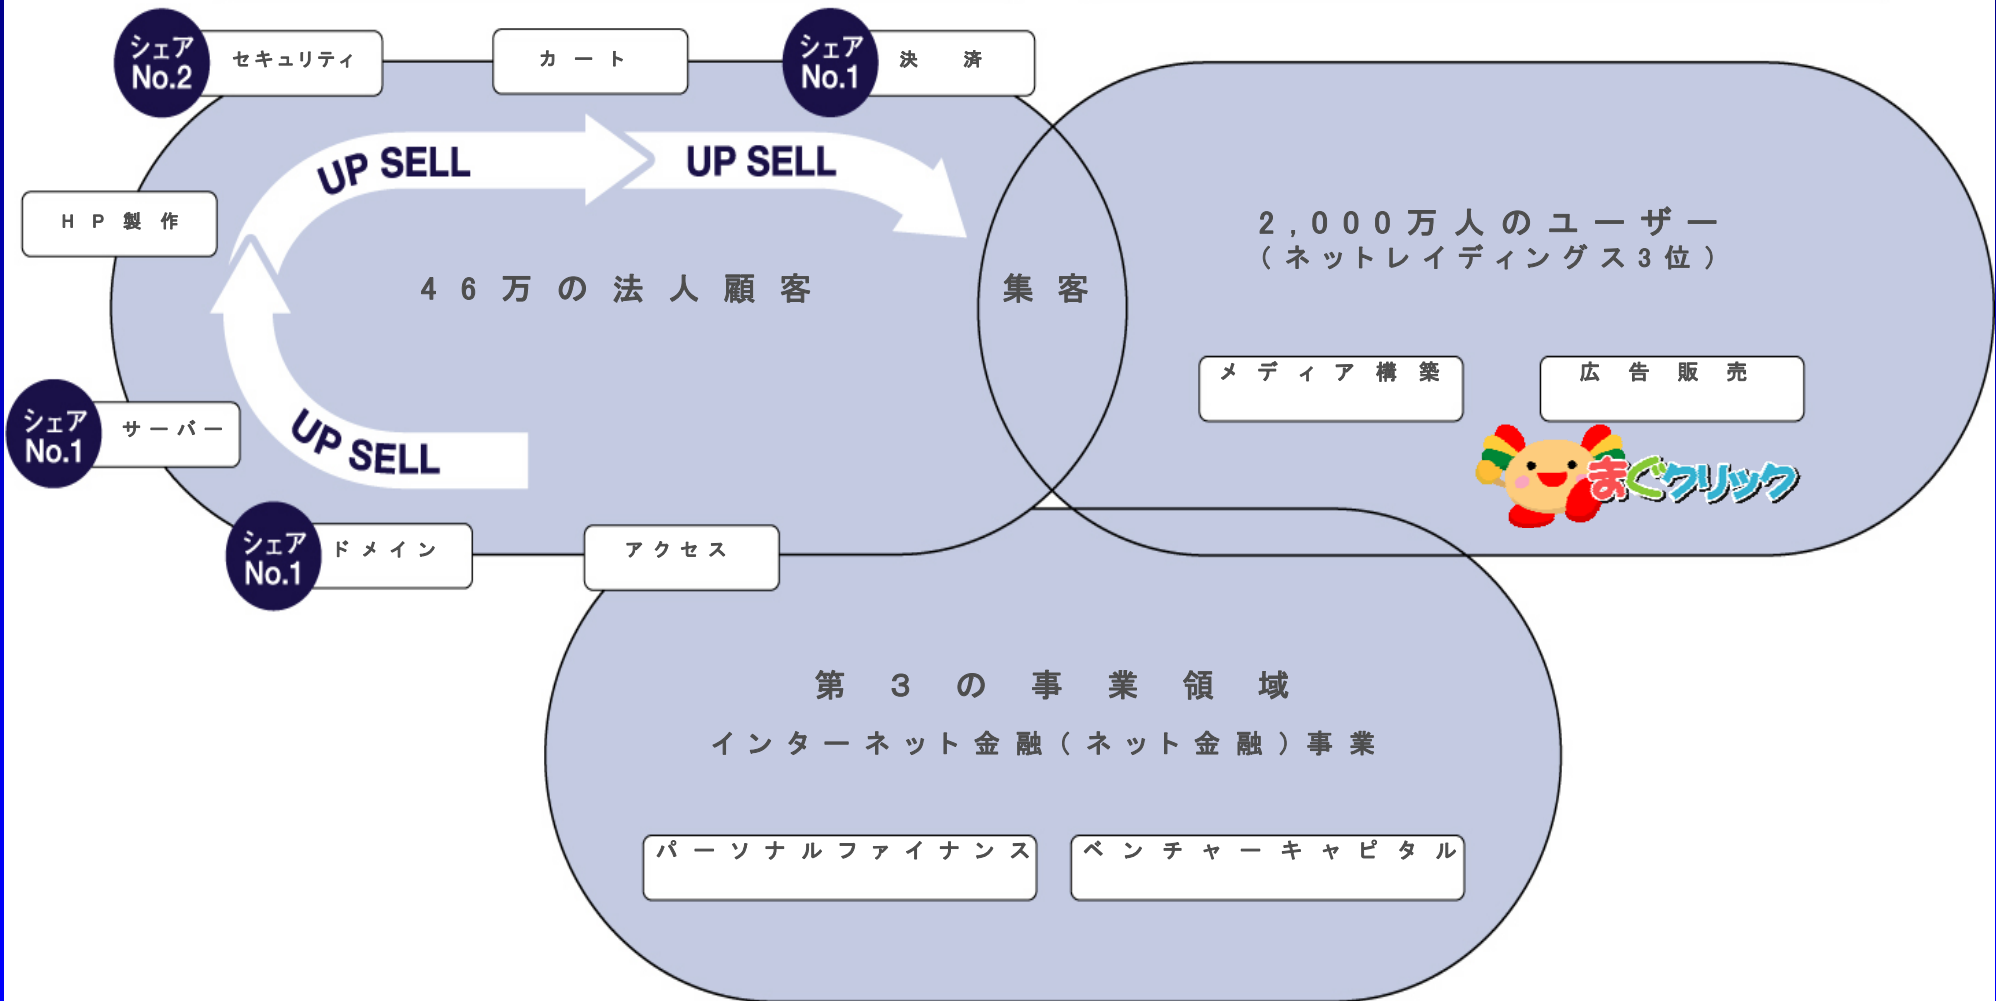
シェア No.2 セキュリティ

カート

シェア No.1 決済

UP SELL

UP SELL

HP製作

46万の法人顧客

集客

2,000万人のユーザー
(ネットレイティングス3位)

シェア No.1 サーバー

UP SELL

メディア構築

広告販売

まぐクリック

シェア No.1 ドメイン

アクセス

第3の事業領域

インターネット金融(ネット金融)事業

パーソナルファイナンス

ベンチャーキャピタル